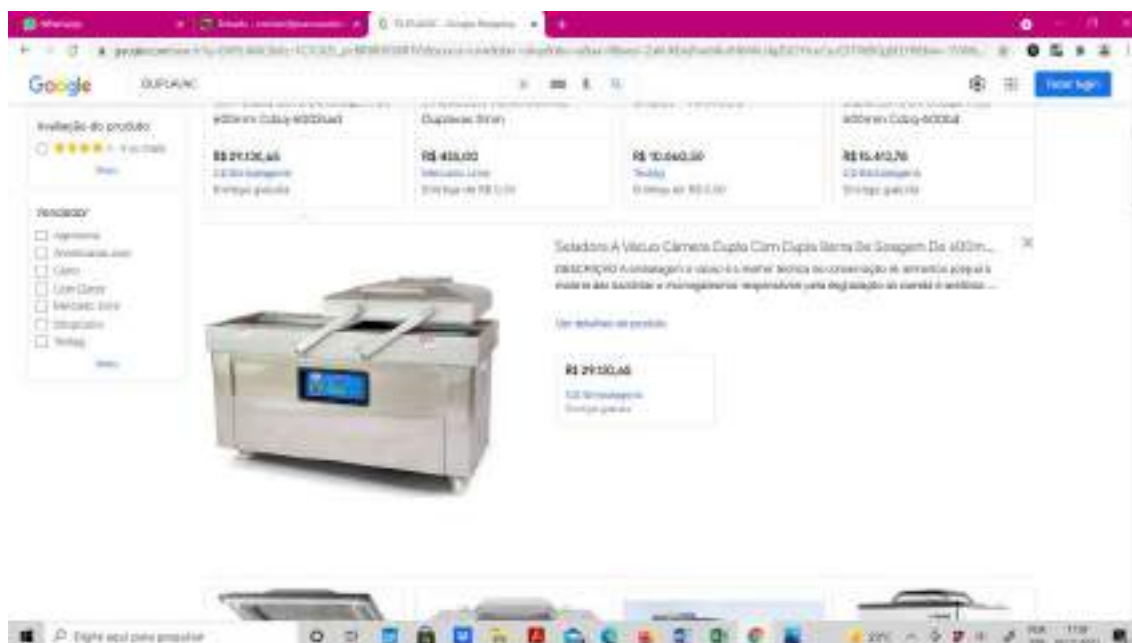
WhatsApp
DUPLAVAC - Google Shopping

Google DUPLAVAC

Fazer login

Avaliação do produto
4 ou mais
Mais

Vendedor
Agrotama
Americanas.com
Casas
Loja Clarus
Mercado Livre
Shopcaixa
Tecbag
Mais

400mm Cdsg-600Dual
R$ 29.130,46
CGS Embalagens
Entrega gratuita

Duplavac 8mm
R$ 455,00
Mercado Livre
Entrega de R$ 0,00

R$ 10.040,50
Tecbag
Entrega de R$ 0,00

400mm Cdsg-600Dual
R$ 15.412,76
CGS Embalagens
Entrega gratuita

Seladora A Vácuo Câmara Dupla Com Dupla Barra De Selagem De 400m...
DESCRIÇÃO A embalagem a vácuo é o melhor técnica na conservação de alimentos porque a maioria das bactérias e microrganismos responsáveis pela degradação ...

Ver detalhes do produto

R$ 29.130,46
CGS Embalagens
Entrega gratuita

Digite aqui para pesquisar